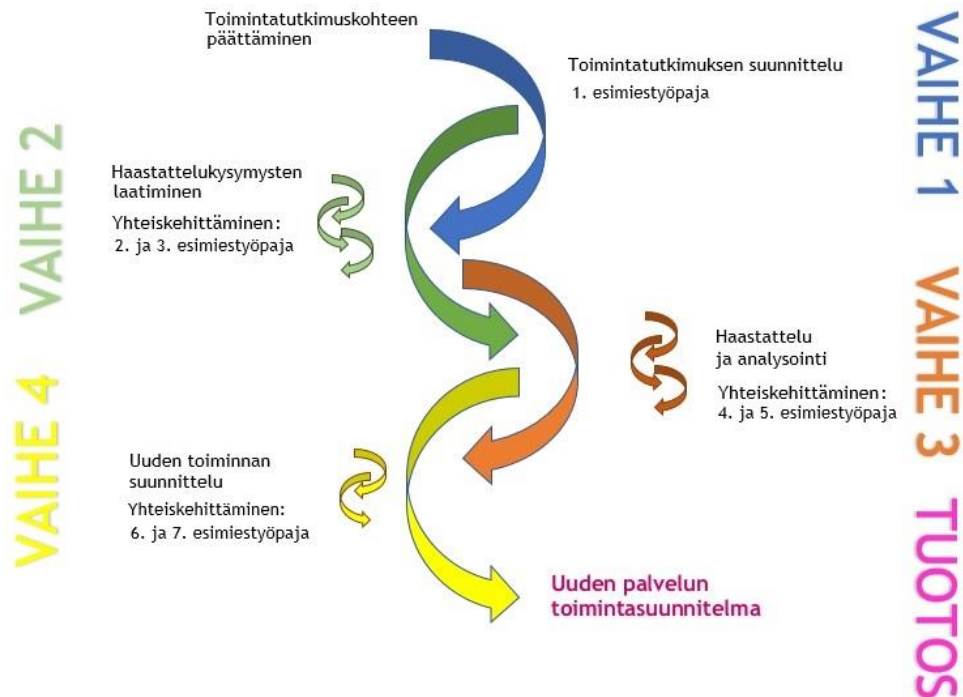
Toimintatutkimuskohteen päättäminen

Toimintatutkimuksen suunnittelu
1. esimiestyöpaja

VAIHE 1

VAIHE 2

Haastattelukysymysten laatiminen
Yhteiskehittäminen:
2. ja 3. esimiestyöpaja

Haastattelu ja analysointi
Yhteiskehittäminen:
4. ja 5. esimiestyöpaja

VAIHE 3

VAIHE 4

Uuden toiminnan suunnittelu
Yhteiskehittäminen:
6. ja 7. esimiestyöpaja

Uuden palvelun toimintasuunnitelma

TUOTOS